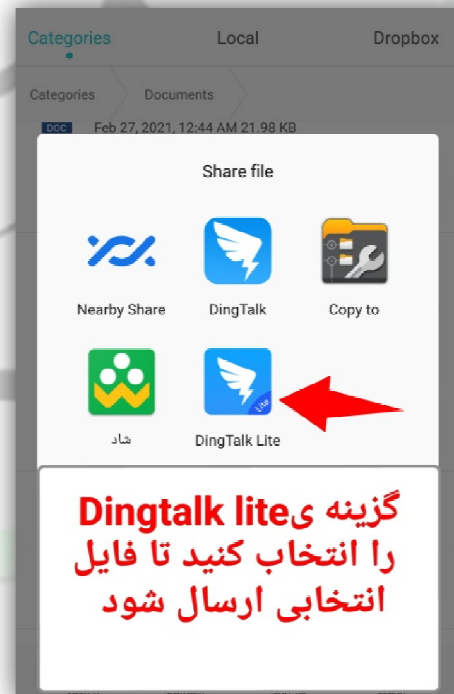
Categories Local Dropbox

Categories Documents

DOC Feb 27, 2021, 12:44 AM 21.98 KB

Share file

Nearby Share

DingTalk

Copy to

شاد

DingTalk Lite

Lite

گزینه یDingtalk lite را انتخاب کنید تا فایل انتخابی ارسال شود